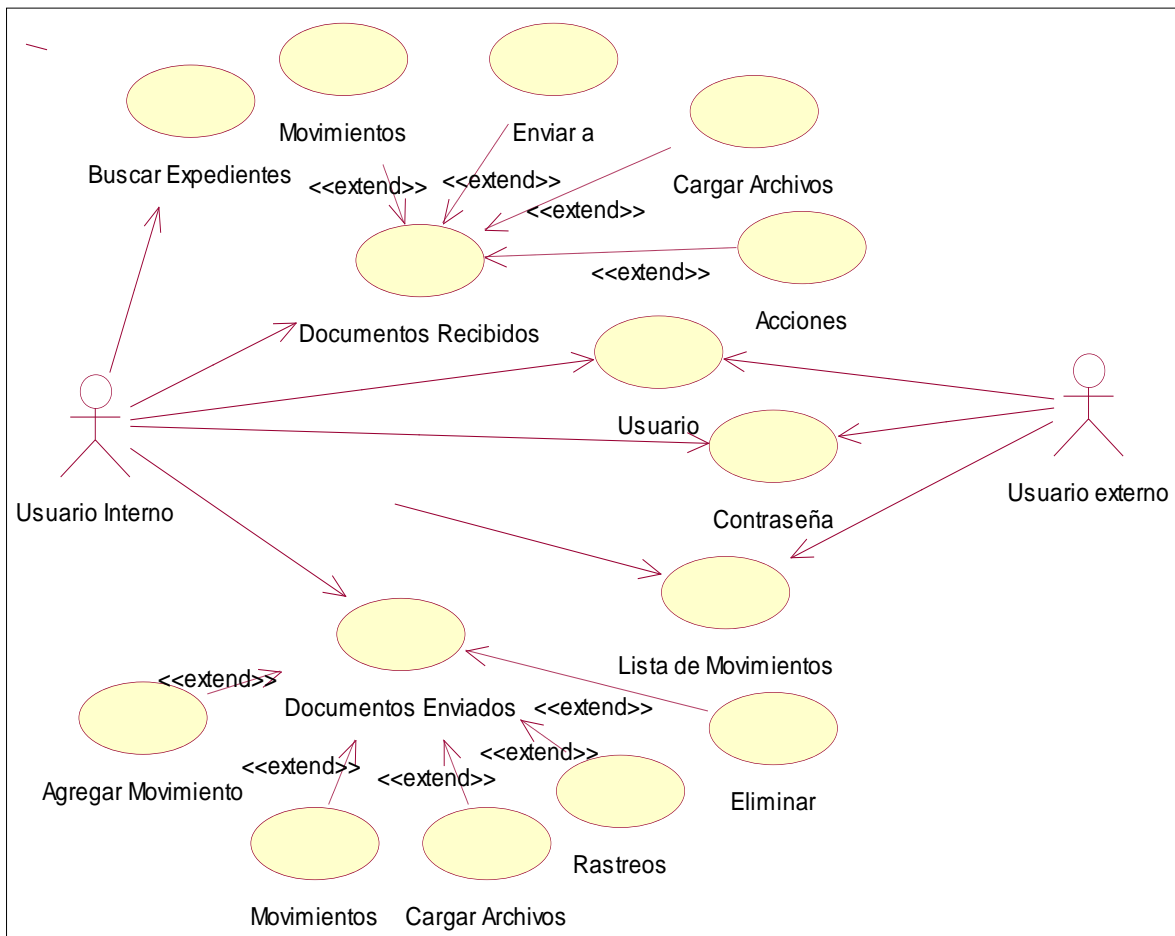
Movimientos

Enviar a

Buscar Expedientes

<<extend>>

<<extend>>

Cargar Archivos

<<extend>>

<<extend>>

Acciones

Documentos Recibidos

Usuario

Usuario Interno

Contraseña

Usuario externo

Lista de Movimientos

<<extend>>

Documentos Enviados

<<extend>>

<<extend>>

<<extend>>

<<extend>>

Agregar Movimiento

Eliminar

Rastreos

Movimientos

Cargar Archivos